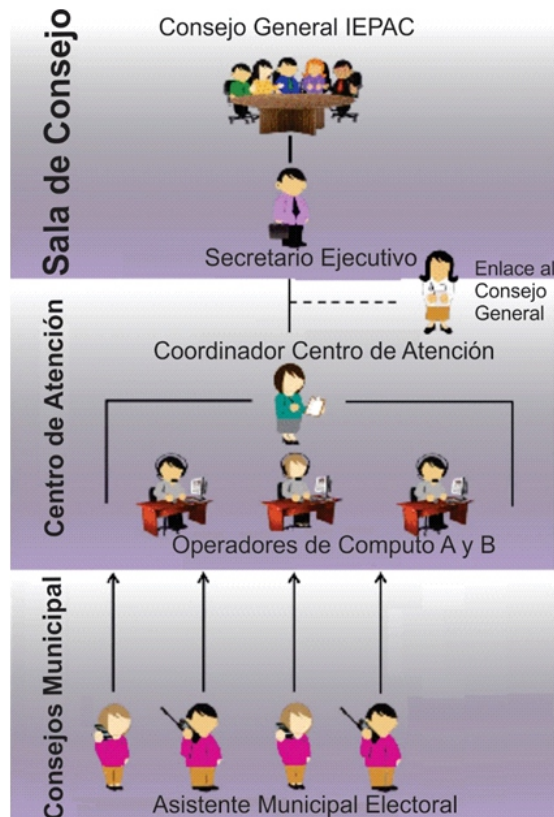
Sala de Consejo

Consejo General IEPAC

Secretario Ejecutivo

Enlace al Consejo General

Centro de Atención

Coordinador Centro de Atención

Operadores de Computo A y B

Consejos Municipal

Asistente Municipal Electoral